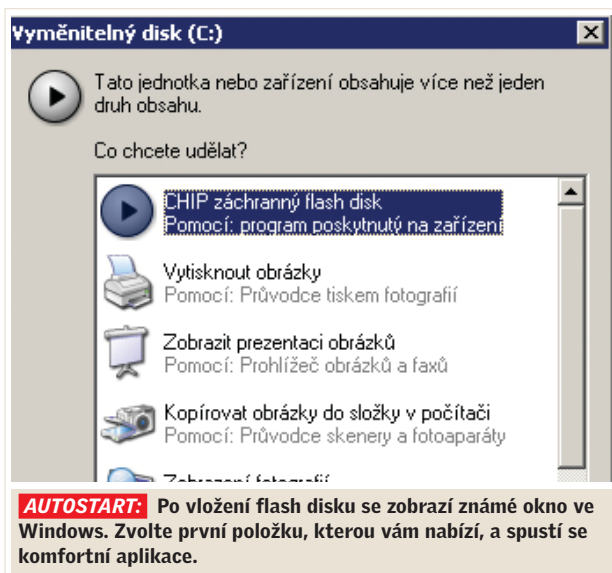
Vyměnitelný disk (C:)

Tato jednotka nebo zařízení obsahuje více než jeden druh obsahu.

Co chcete udělat?

CHIP záchranný flash disk
Pomocí: program poskytnutý na zařízení

Vytisknout obrázky
Pomocí: Průvodce tiskem fotografií

Zobrazit prezentaci obrázků
Pomocí: Prohlížeč obrázků a faxů

Kopírovat obrázky do složky v počítači
Pomocí: Průvodce skenery a fotoaparáty

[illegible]

AUTOSTART: Po vložení flash disku se zobrazí známé okno ve Windows. Zvolte první položku, kterou vám nabízí, a spustí se komfortní aplikace.